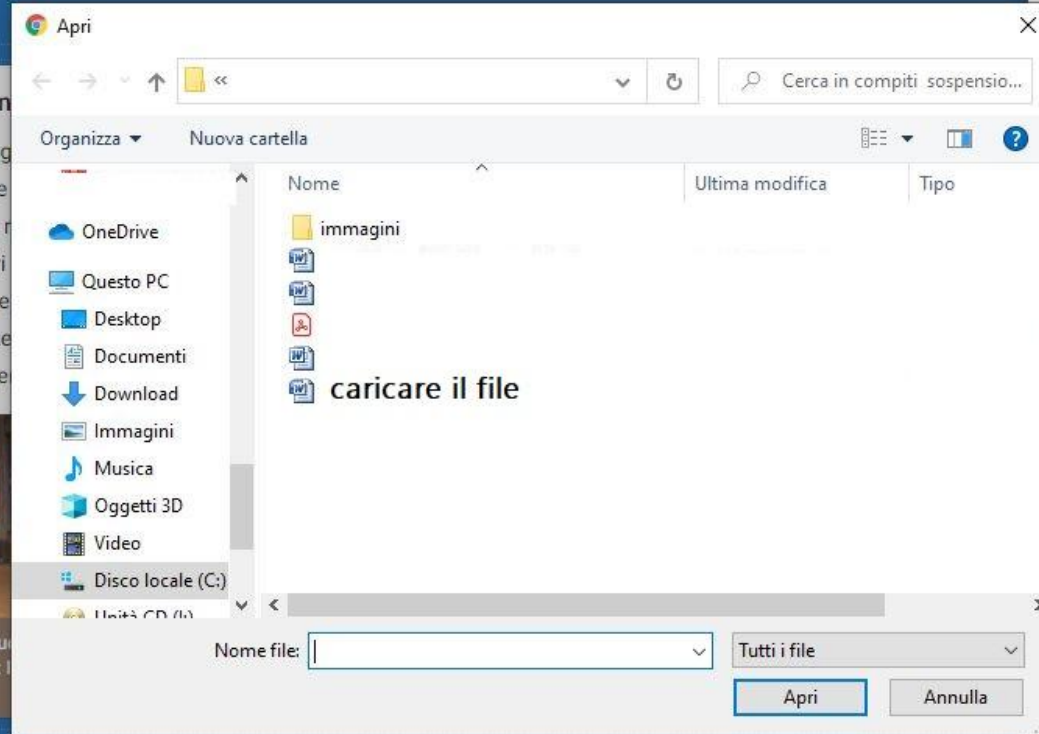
Apri

«

Cerca in compiti sospensio...

Organizza ▾ Nuova cartella

OneDrive
Questo PC
Desktop
Documenti
Download
Immagini
Musica
Oggetti 3D
Video
Disco locale (C:)
Unità CD (I:)

| Nome | Ultima modifica | Tipo |
|---|---|---|
| immagini | | |

caricare il file

Nome file:

Tutti i file

Apri

Annulla